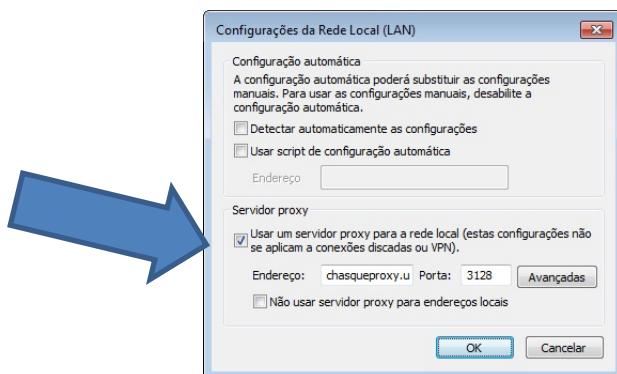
Configurações da Rede Local (LAN)

Configuração automática

A configuração automática poderá substituir as configurações manuais. Para usar as configurações manuais, desabilite a configuração automática.

Detectar automaticamente as configurações

Usar script de configuração automática

Endereço

Servidor proxy

Usar um servidor proxy para a rede local (estas configurações não se aplicam a conexões discadas ou VPN).

Endereço: chasqueproxy.u Porta: 3128 Avançadas

Não usar servidor proxy para endereços locais

OK Cancelar